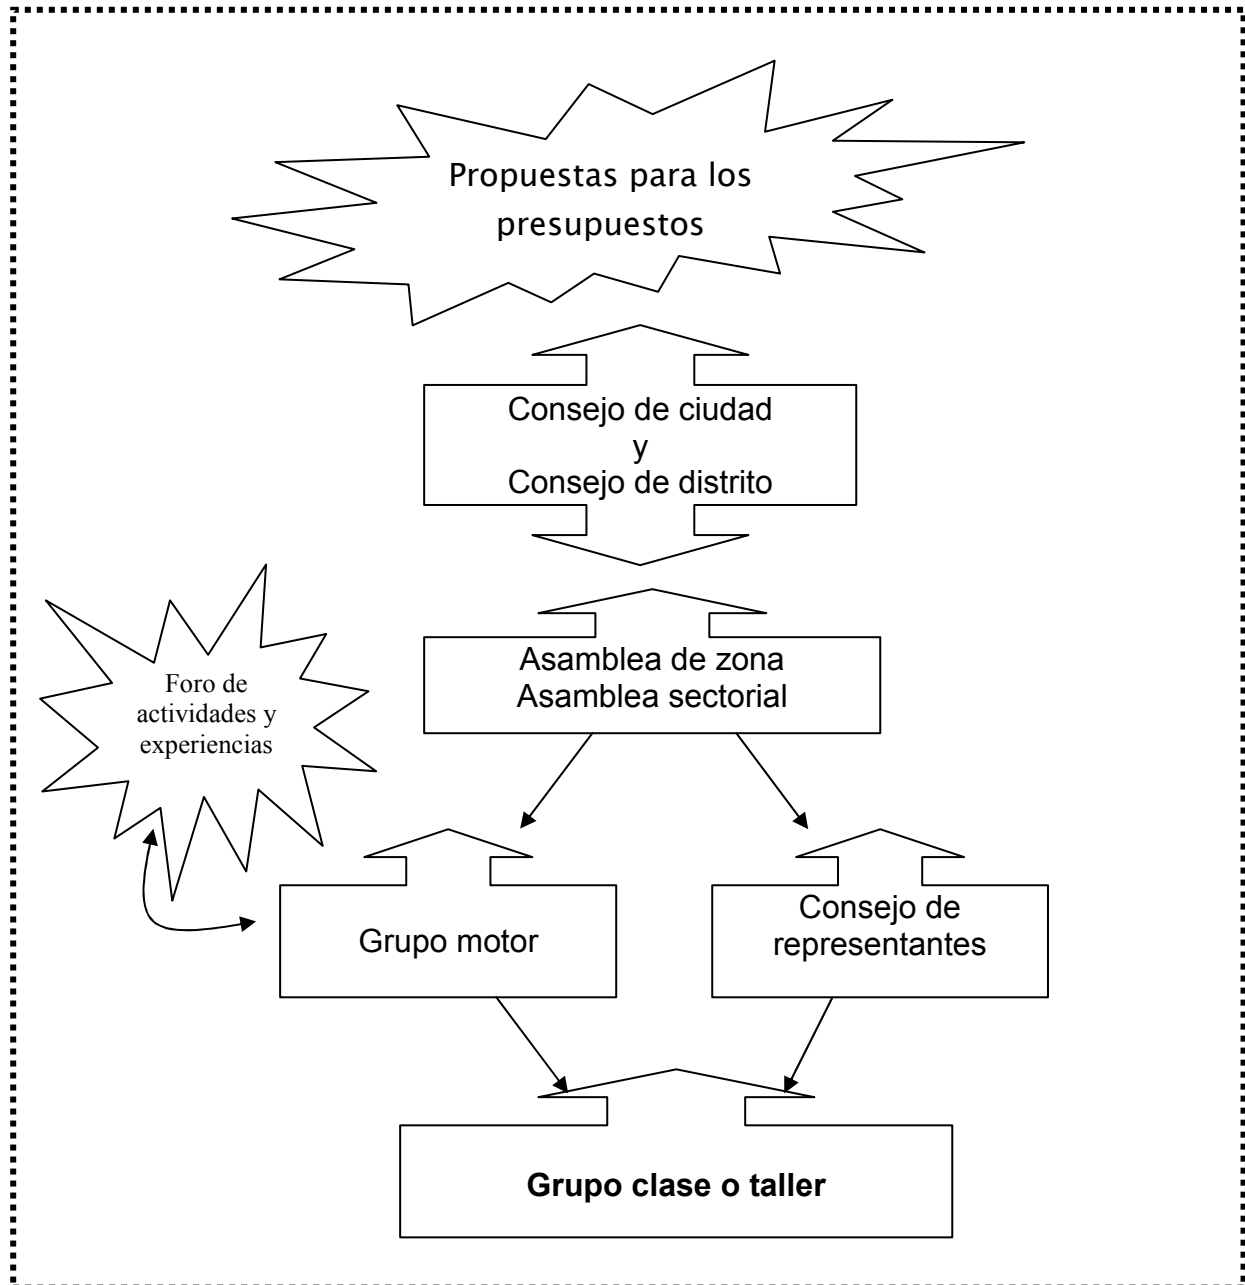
Propuestas para los presupuestos

Consejo de ciudad
y
Consejo de distrito

Foro de actividades y experiencias

Asamblea de zona
Asamblea sectorial

Grupo motor

Consejo de representantes

**Grupo clase o taller**